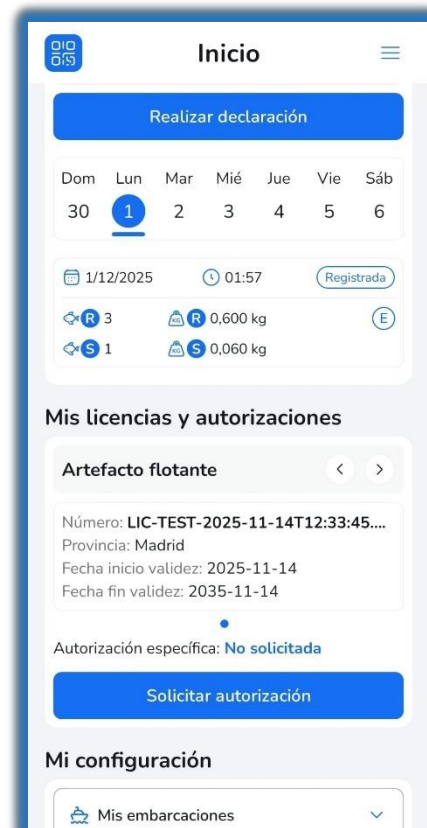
Inicio

Realizar declaración

| Dom | Lun | Mar | Mié | Jue | Vie | Sáb |
|---|---|---|---|---|---|---|
| 30 | 1 | 2 | 3 | 4 | 5 | 6 |

1/12/2025 01:57 Registrada

R 3 R 0,600 kg E
S 1 S 0,060 kg

Mis licencias y autorizaciones

Artefacto flotante

Número: LIC-TEST-2025-11-14T12:33:45....
Provincia: Madrid
Fecha inicio validez: 2025-11-14
Fecha fin validez: 2035-11-14

Autorización específica: No solicitada

Solicitar autorización

Mi configuración

Mis embarcaciones